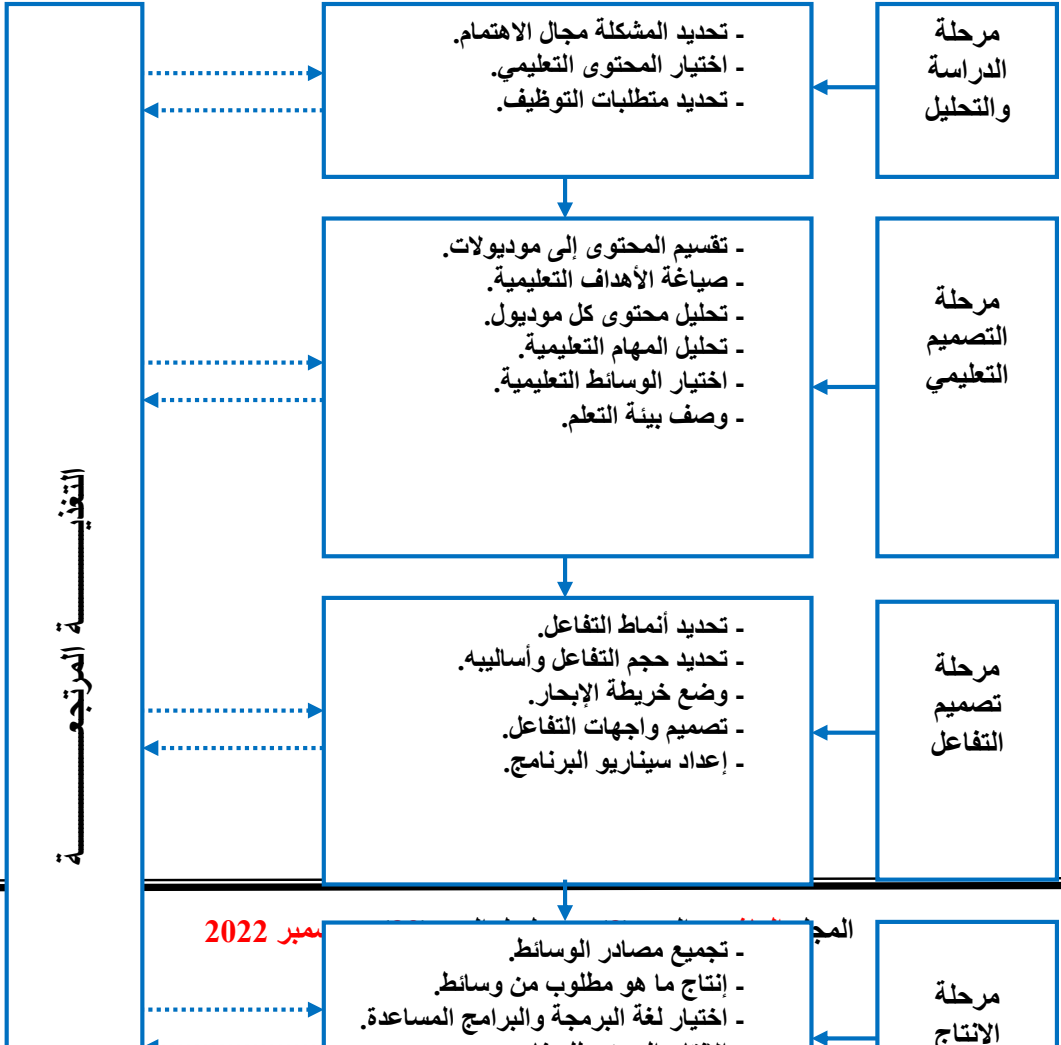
مرحلة الدراسة والتحليل

- تحديد المشكلة مجال الاهتمام.
- اختيار المحتوى التعليمي.
- تحديد متطلبات التوظيف.

مرحلة التصميم التعليمي

- تقسيم المحتوى إلى موديولات.
- صياغة الأهداف التعليمية.
- تحليل محتوى كل موديول.
- تحليل المهام التعليمية.
- اختيار الوسائط التعليمية.
- وصف بيئة التعلم.

مرحلة تصميم التفاعل

- تحديد أنماط التفاعل.
- تحديد حجم التفاعل وأساليبه.
- وضع خريطة الإبحار.
- تصميم واجهات التفاعل.
- إعداد سيناريو البرنامج.

التغذيـــــة المرتجعـــــة

المج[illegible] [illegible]مبر 2022

مرحلة الإنتاج

- تجميع مصادر الوسائط.
- إنتاج ما هو مطلوب من وسائط.
- اختيار لغة البرمجة والبرامج المساعدة.
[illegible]